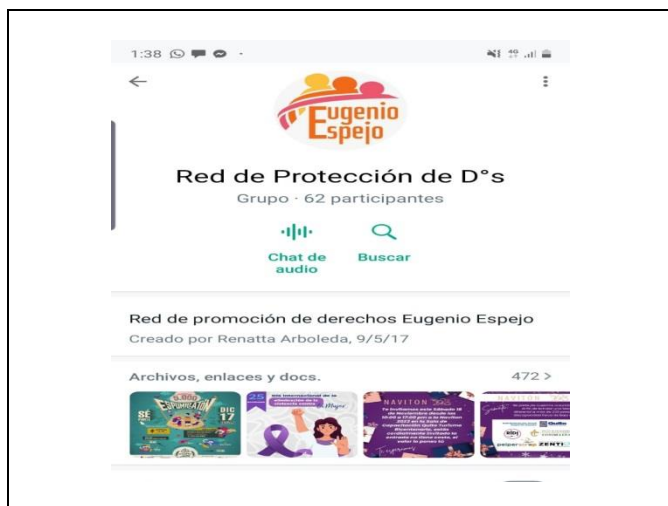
1:38

Eugenio Espejo

Red de Protección de D°s

Grupo · 62 participantes

Chat de audio

Buscar

Red de promoción de derechos Eugenio Espejo

Creado por Renatta Arboleda, 9/5/17

Archivos, enlaces y docs.

472 >

DIC 17

25

NAVITON

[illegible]